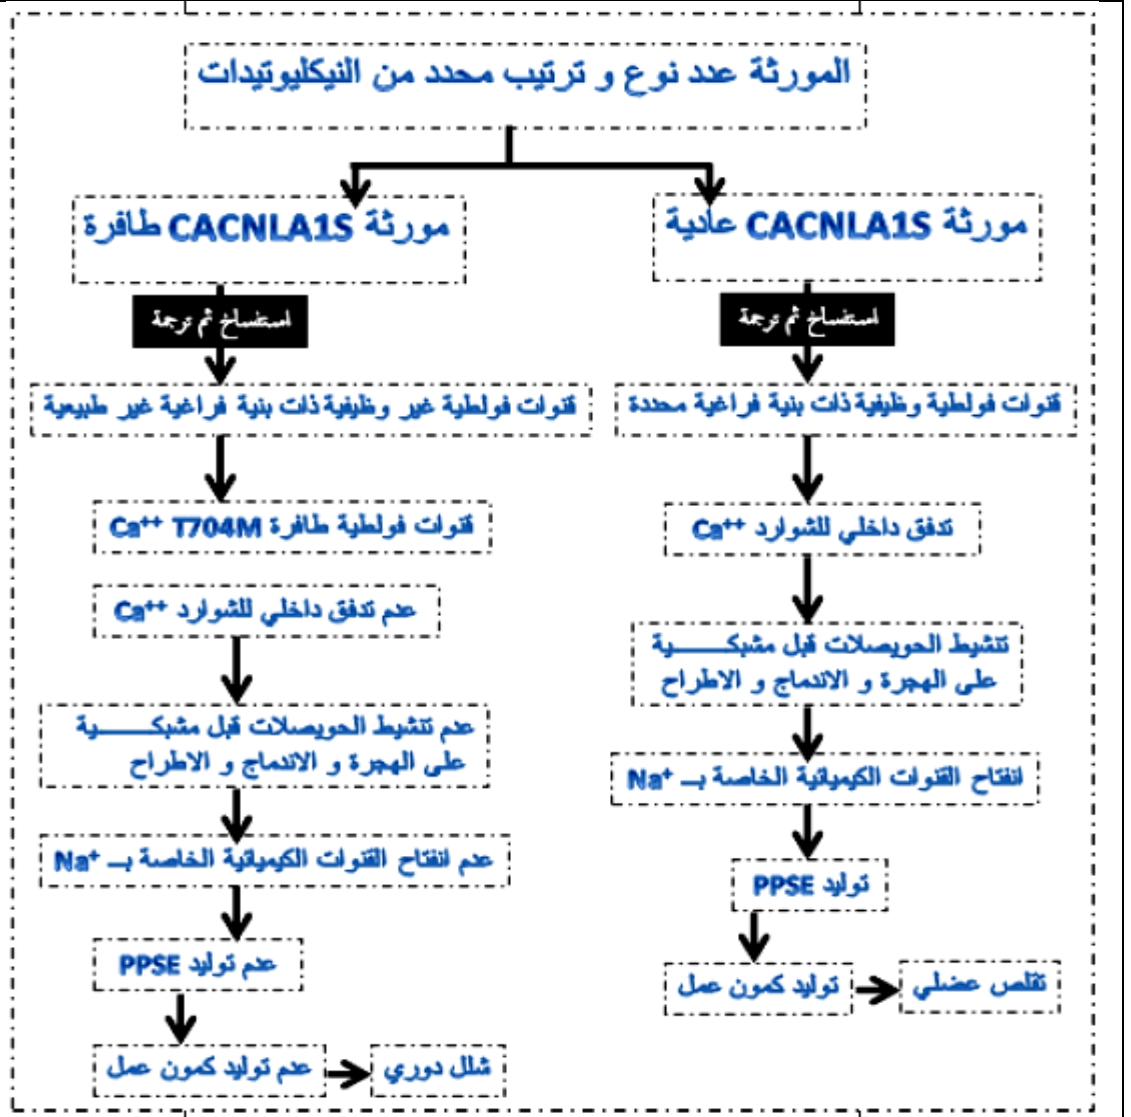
المورثة عدد نوع و ترتيب محدد من النيكليوتيدات

مورثة CACNLA1S عادية

استنساخ ثم ترجمة

قنوات فولطية وظيفية ذات بنية فراغية محددة

تدفق داخلي للشوارد $Ca^{++}$

تنشيط الحويصلات قبل مشبكـــــية على الهجرة و الاندماج و الاطراح

انفتاح القنوات الكيميائية الخاصة بـ $Na^{+}$

توليد PPSE

توليد كمون عمل

تقلص عضلي

مورثة CACNLA1S طافرة

استنساخ ثم ترجمة

قنوات فولطية غير وظيفية ذات بنية فراغية غير طبيعية

قنوات فولطية طافرة T704M $Ca^{++}$

عدم تدفق داخلي للشوارد $Ca^{++}$

عدم تنشيط الحويصلات قبل مشبكـــــية على الهجرة و الاندماج و الاطراح

عدم انفتاح القنوات الكيميائية الخاصة بـ $Na^{+}$

عدم توليد PPSE

عدم توليد كمون عمل

شلل دوري